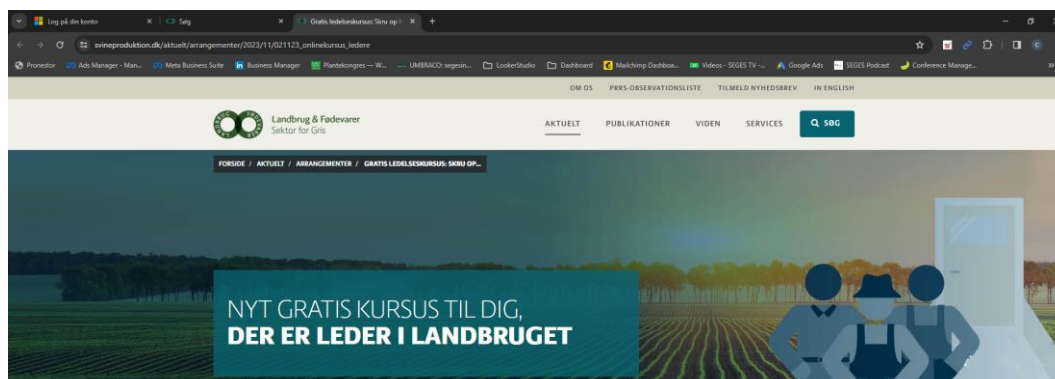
Log på din konto
Søg
Gratis ledelseskursus: Skru op f
svineproduktion.dk/aktuelt/arrangementer/2023/11/021123_onlinekursus_ledere
Pronestor  Ads Manager - Man...  Meta Business Suite  Business Manager  Plantekongres — W...  UMBRACO: segesin...  LookerStudio  Dashboard  Mailchimp Dashboa...  Videos - SEGES TV -...  Google Ads  SEGES Podcast  Conference Manage...

OM OS  PRRS-OBSERVATIONSLISTE  TILMELD NYHEDSBREV  IN ENGLISH

Landbrug & Fødevarer
Sektor for Gris

AKTUELT  PUBLIKATIONER  VIDEN  SERVICES  SØG

FORSIDE / AKTUELT / ARRANGEMENTER / GRATIS LEDELSESKURSUS: SKRU OP...

NYT GRATIS KURSUS TIL DIG,
DER ER LEDER I LANDBRUGET